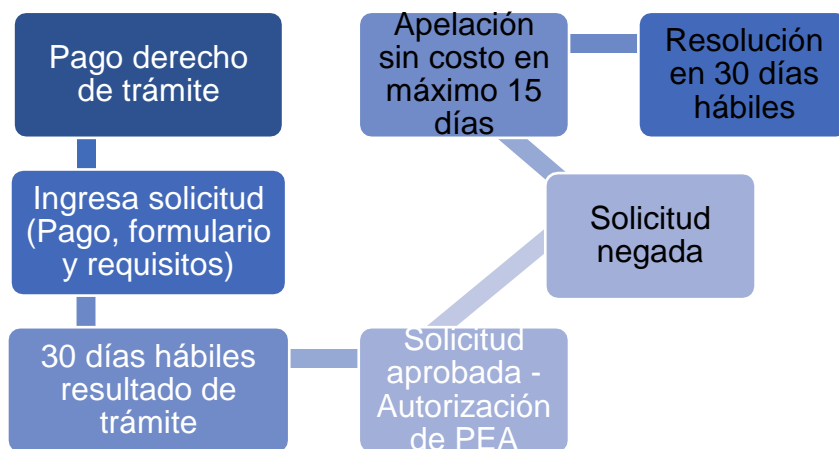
Pago derecho de trámite

Ingresa solicitud (Pago, formulario y requisitos)

30 días hábiles resultado de trámite

Solicitud aprobada - Autorización de PEA

Solicitud negada

Apelación sin costo en máximo 15 días

Resolución en 30 días hábiles